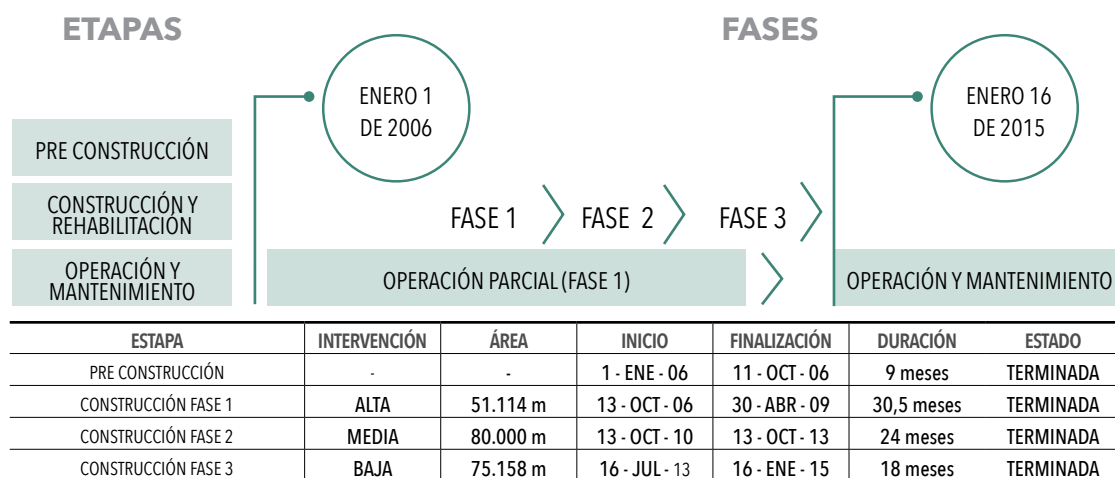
ETAPAS

FASES

ENERO 1 DE 2006

ENERO 16 DE 2015

PRE CONSTRUCCIÓN

CONSTRUCCIÓN Y REHABILITACIÓN

OPERACIÓN Y MANTENIMIENTO

FASE 1

FASE 2

FASE 3

OPERACIÓN PARCIAL (FASE 1)

OPERACIÓN Y MANTENIMIENTO

| ESTAPA | INTERVENCIÓN | ÁREA | INICIO | FINALIZACIÓN | DURACIÓN | ESTADO |
|---|---|---|---|---|---|---|
| PRE CONSTRUCCIÓN | - | - | 1 - ENE - 06 | 11 - OCT - 06 | 9 meses | TERMINADA |
| CONSTRUCCIÓN FASE 1 | ALTA | 51.114 m | 13 - OCT - 06 | 30 - ABR - 09 | 30,5 meses | TERMINADA |
| CONSTRUCCIÓN FASE 2 | MEDIA | 80.000 m | 13 - OCT - 10 | 13 - OCT - 13 | 24 meses | TERMINADA |
| CONSTRUCCIÓN FASE 3 | BAJA | 75.158 m | 16 - JUL - 13 | 16 - ENE - 15 | 18 meses | TERMINADA |